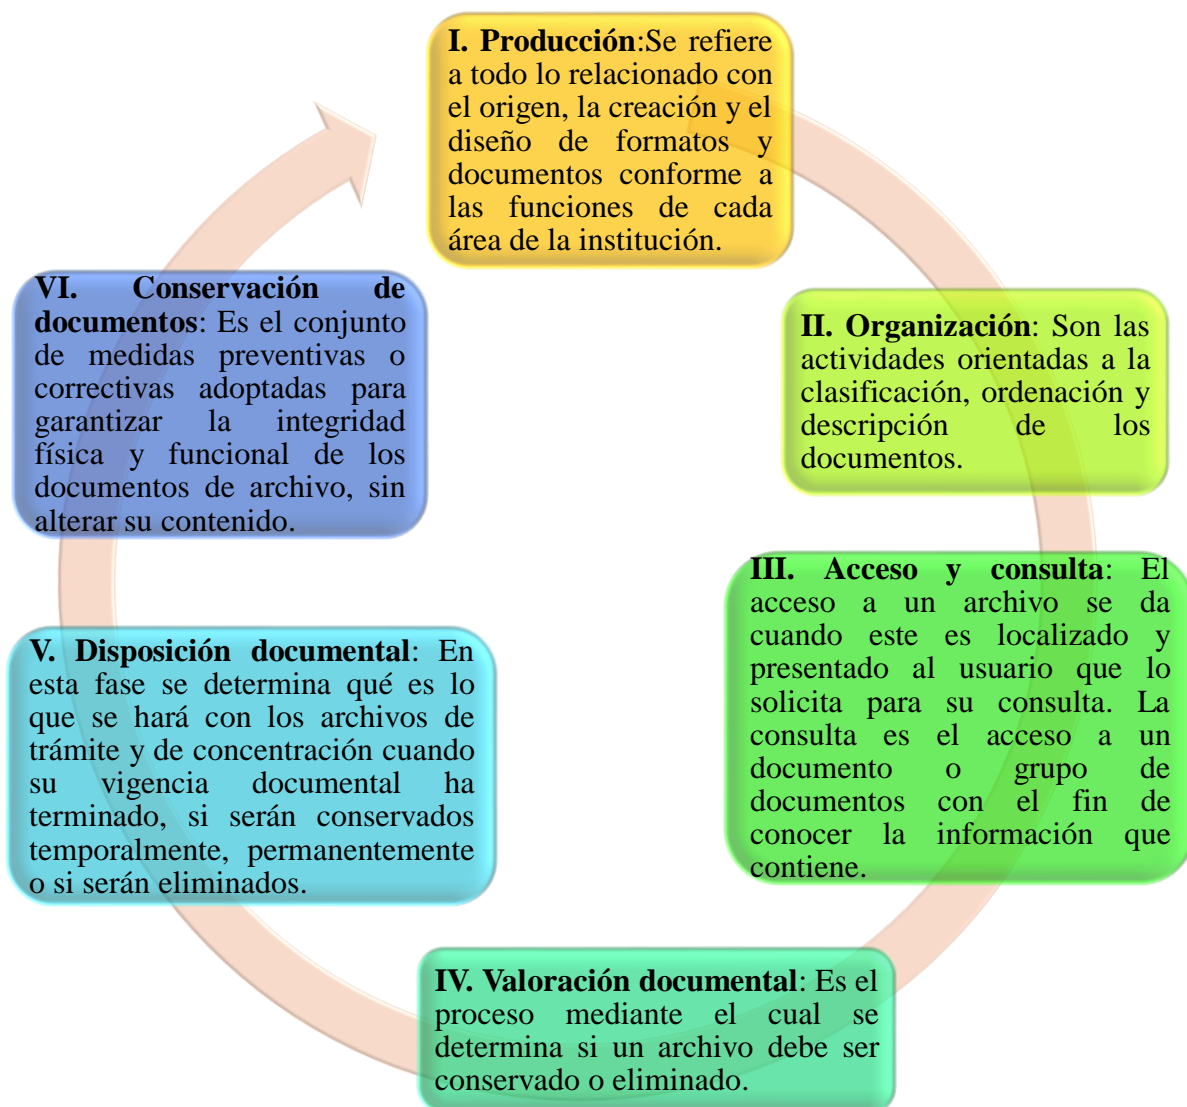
**I. Producción**:Se refiere a todo lo relacionado con el origen, la creación y el diseño de formatos y documentos conforme a las funciones de cada área de la institución.

**II. Organización**: Son las actividades orientadas a la clasificación, ordenación y descripción de los documentos.

**III. Acceso y consulta**: El acceso a un archivo se da cuando este es localizado y presentado al usuario que lo solicita para su consulta. La consulta es el acceso a un documento o grupo de documentos con el fin de conocer la información que contiene.

**IV. Valoración documental**: Es el proceso mediante el cual se determina si un archivo debe ser conservado o eliminado.

**V. Disposición documental**: En esta fase se determina qué es lo que se hará con los archivos de trámite y de concentración cuando su vigencia documental ha terminado, si serán conservados temporalmente, permanentemente o si serán eliminados.

**VI. Conservación de documentos**: Es el conjunto de medidas preventivas o correctivas adoptadas para garantizar la integridad física y funcional de los documentos de archivo, sin alterar su contenido.